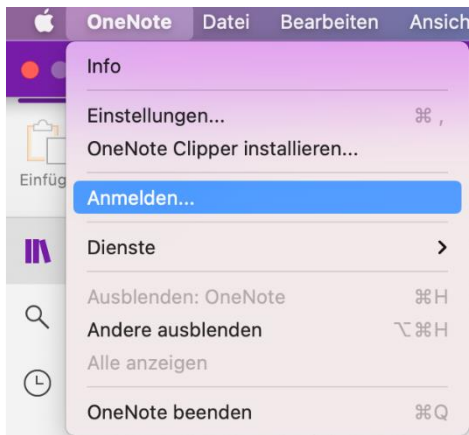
OneNote Datei Bearbeiten Ansich

Info

Einstellungen... ⌘ ,
OneNote Clipper installieren...

Einfüg

Anmelden...

Dienste >

Ausblenden: OneNote ⌘H
Andere ausblenden ⌥⌘H
Alle anzeigen

OneNote beenden ⌘Q